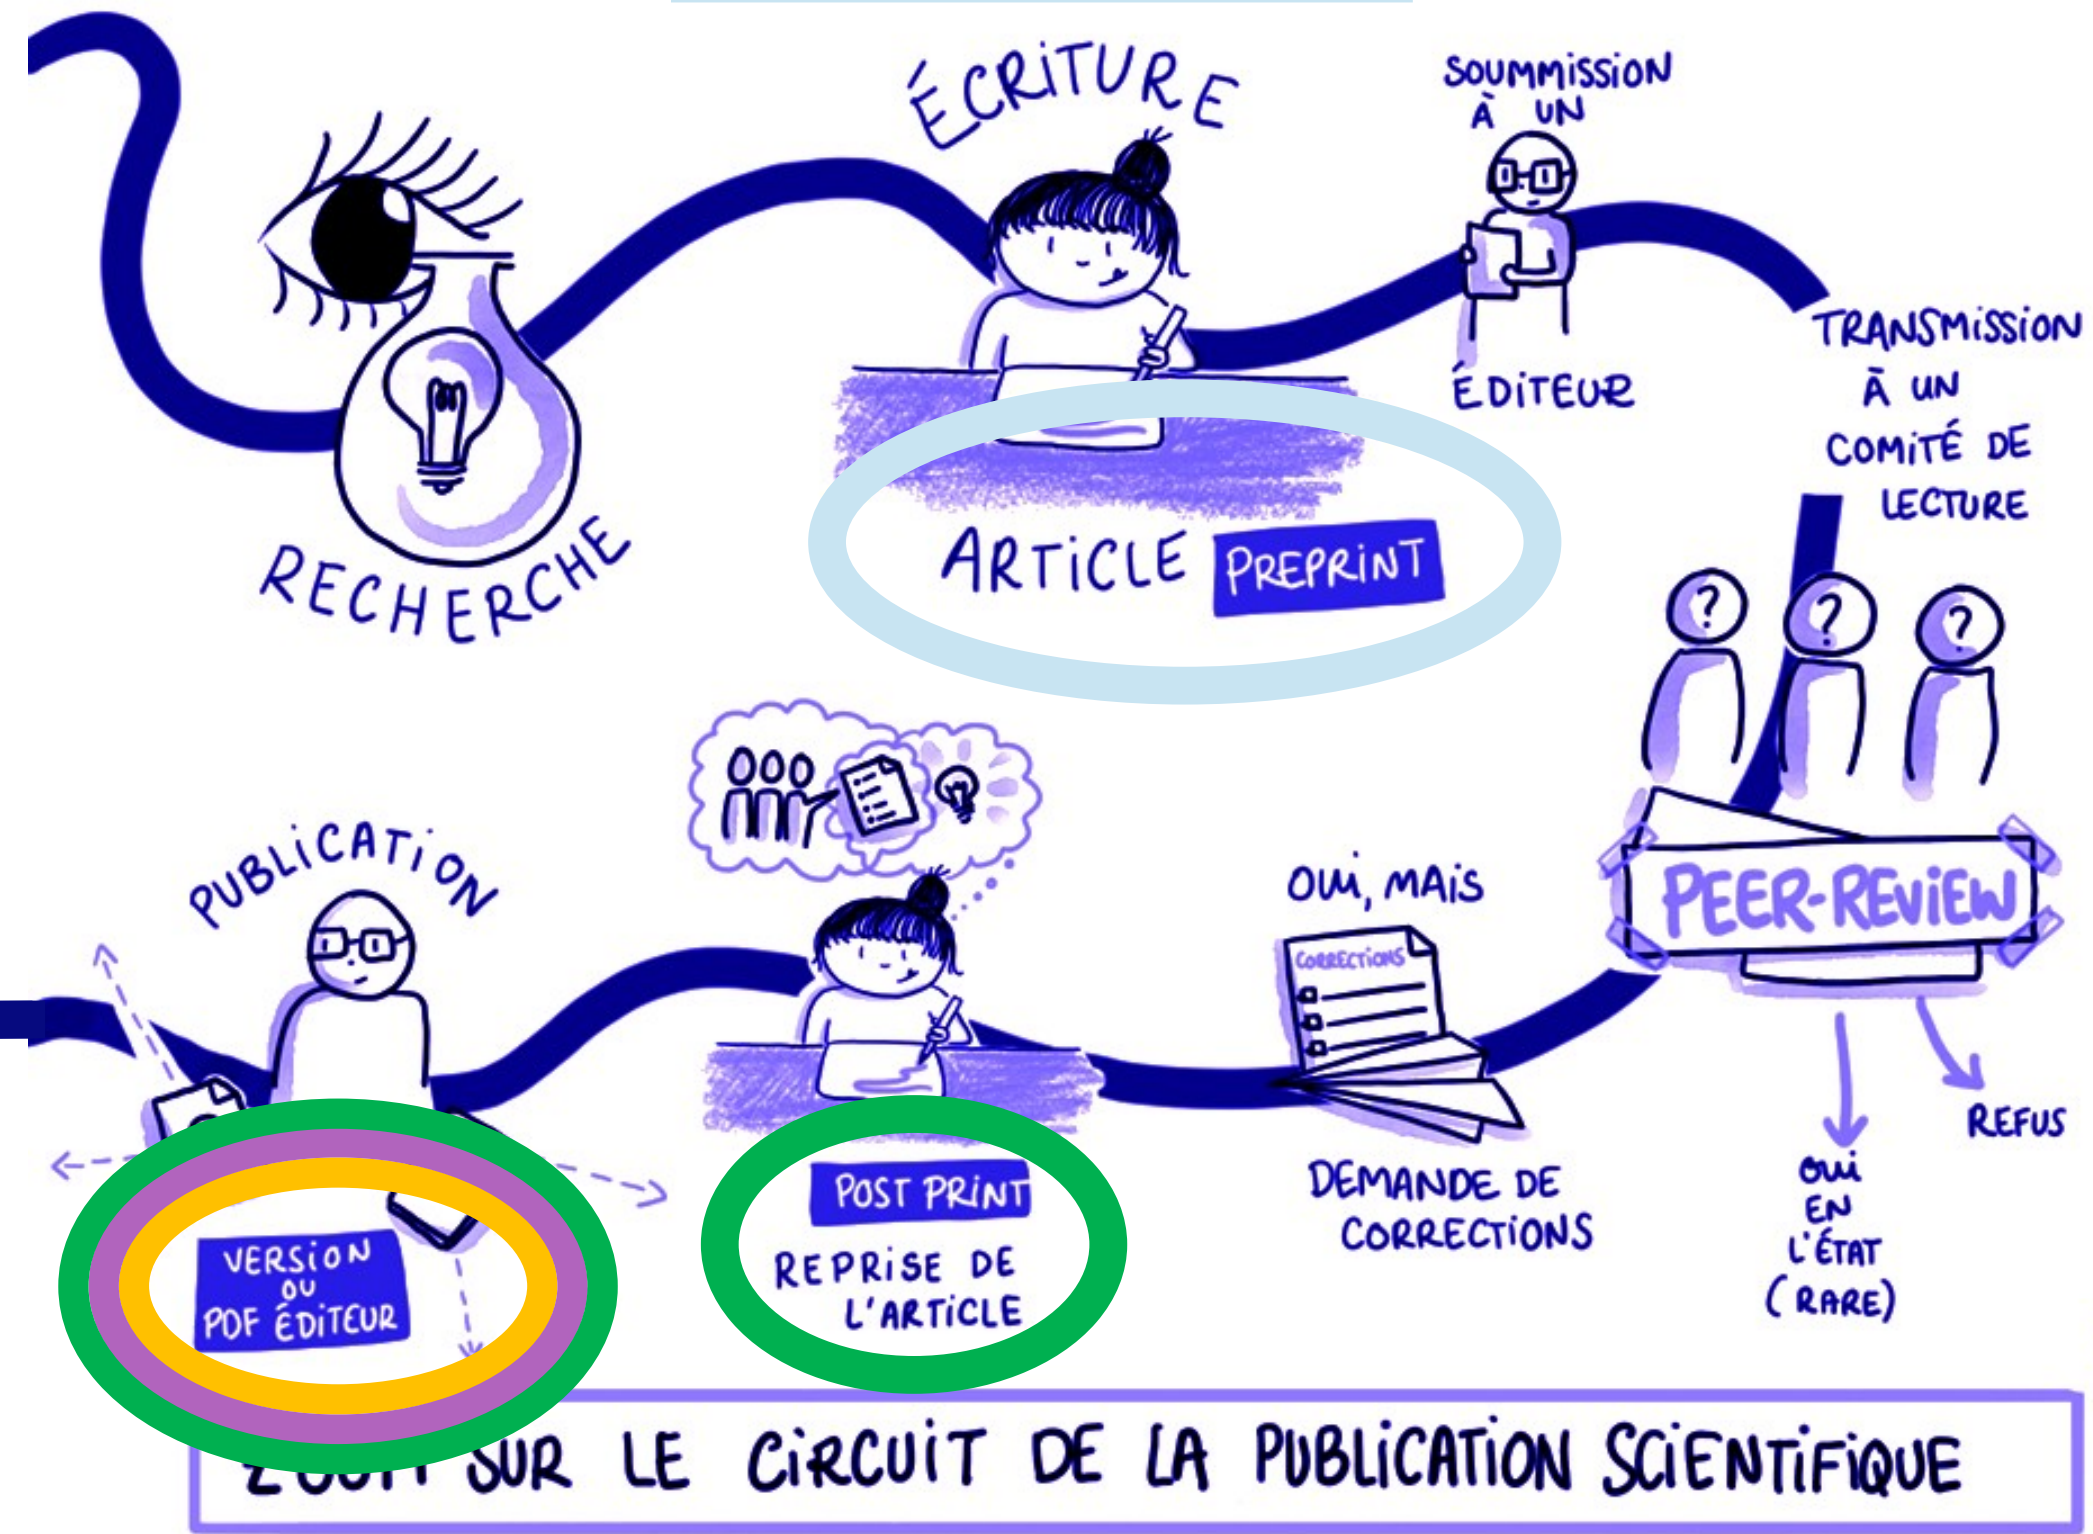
RECHERCHE

ÉCRITURE

ARTICLE PREPRINT

SOUMMISSION À UN ÉDITEUR

TRANSMISSION À UN COMITÉ DE LECTURE

PEER-REVIEW

REFUS

OUI EN L'ÉTAT (RARE)

OUI, MAIS

CORRECTIONS

DEMANDE DE CORRECTIONS

POST PRINT
REPRISE DE L'ARTICLE

PUBLICATION

VERSION OU PDF ÉDITEUR

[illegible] SUR LE CIRCUIT DE LA PUBLICATION SCIENTIFIQUE